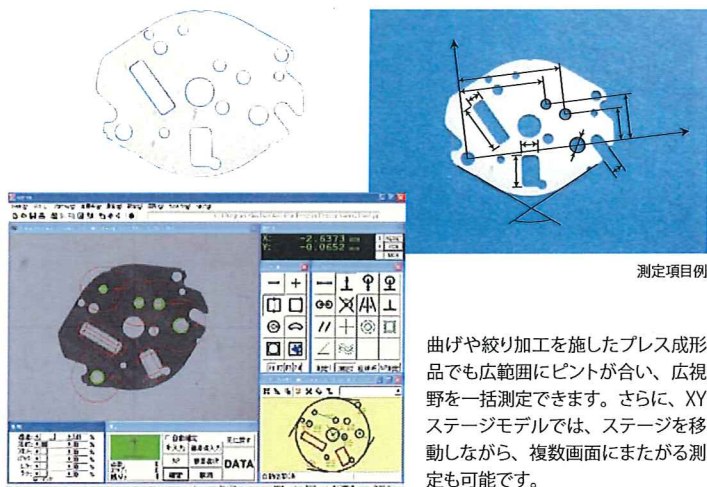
X: -2.6373 mm
Y: -0.0652 mm

DATA

測定項目例

曲げや絞り加工を施したプレス成形品でも広範囲にピントが合い、広視野を一括測定できます。さらに、XYステージモデルでは、ステージを移動しながら、複数画面にまたがる測定も可能です。